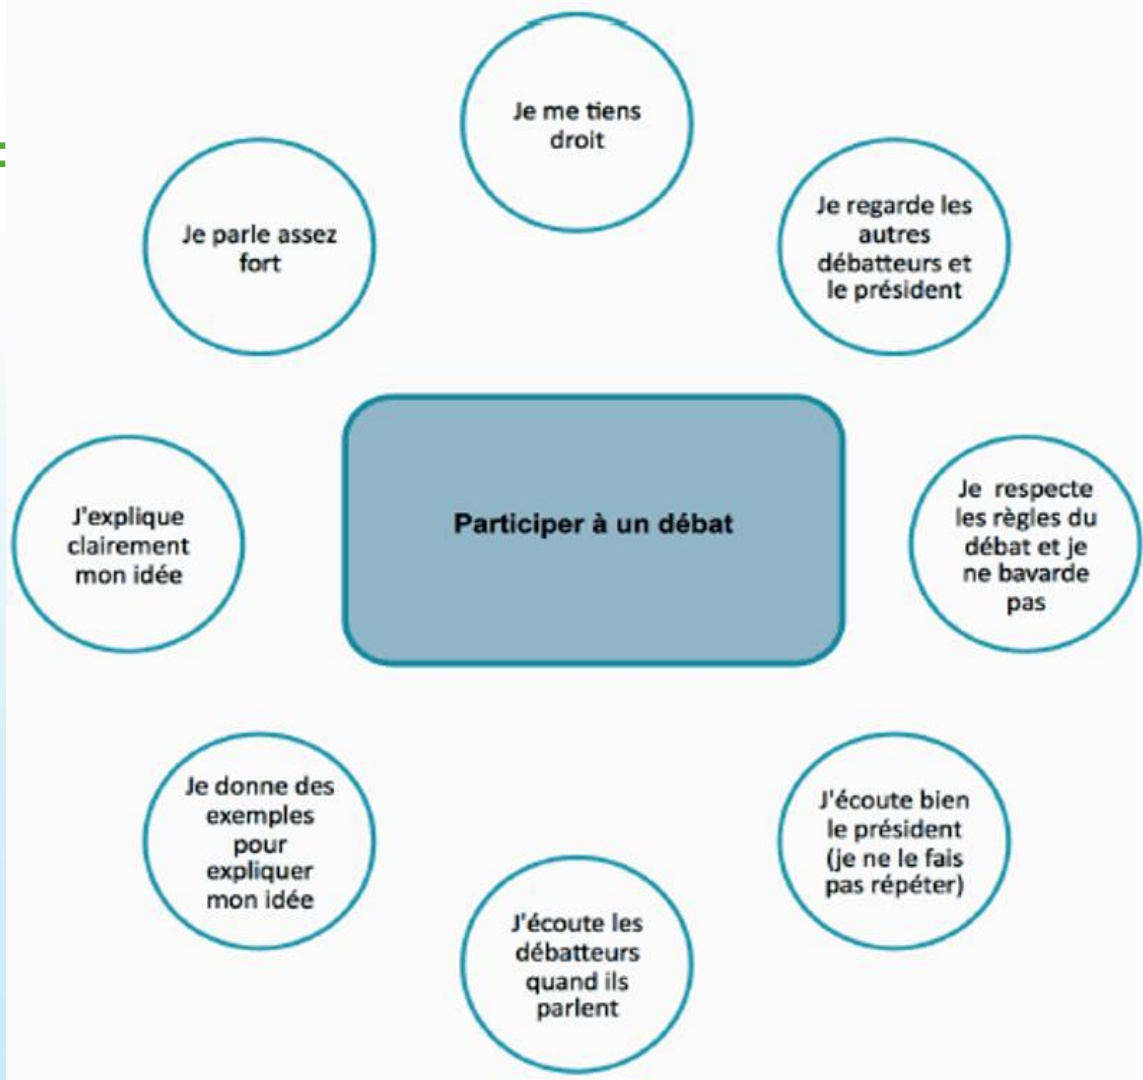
Participer à un débat

Je me tiens droit

Je regarde les autres débatteurs et le président

Je respecte les règles du débat et je ne bavarde pas

J'écoute bien le président (je ne le fais pas répéter)

J'écoute les débatteurs quand ils parlent

Je donne des exemples pour expliquer mon idée

J'explique clairement mon idée

Je parle assez fort